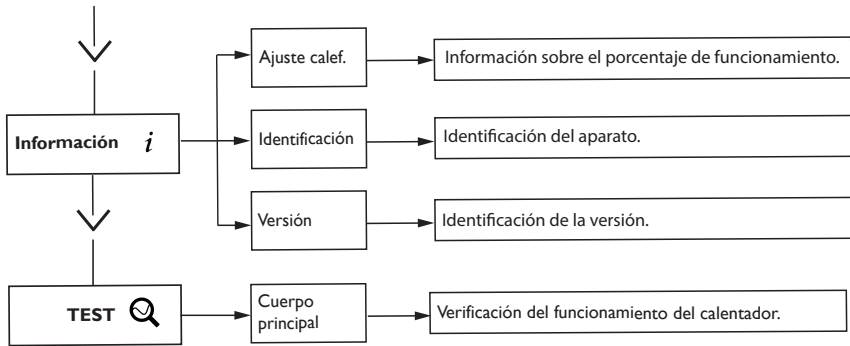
Información $i$

Ajuste calef.

Información sobre el porcentaje de funcionamiento.

Identificación

Identificación del aparato.

Versión

Identificación de la versión.

TEST

Cuerpo principal

Verificación del funcionamiento del calentador.